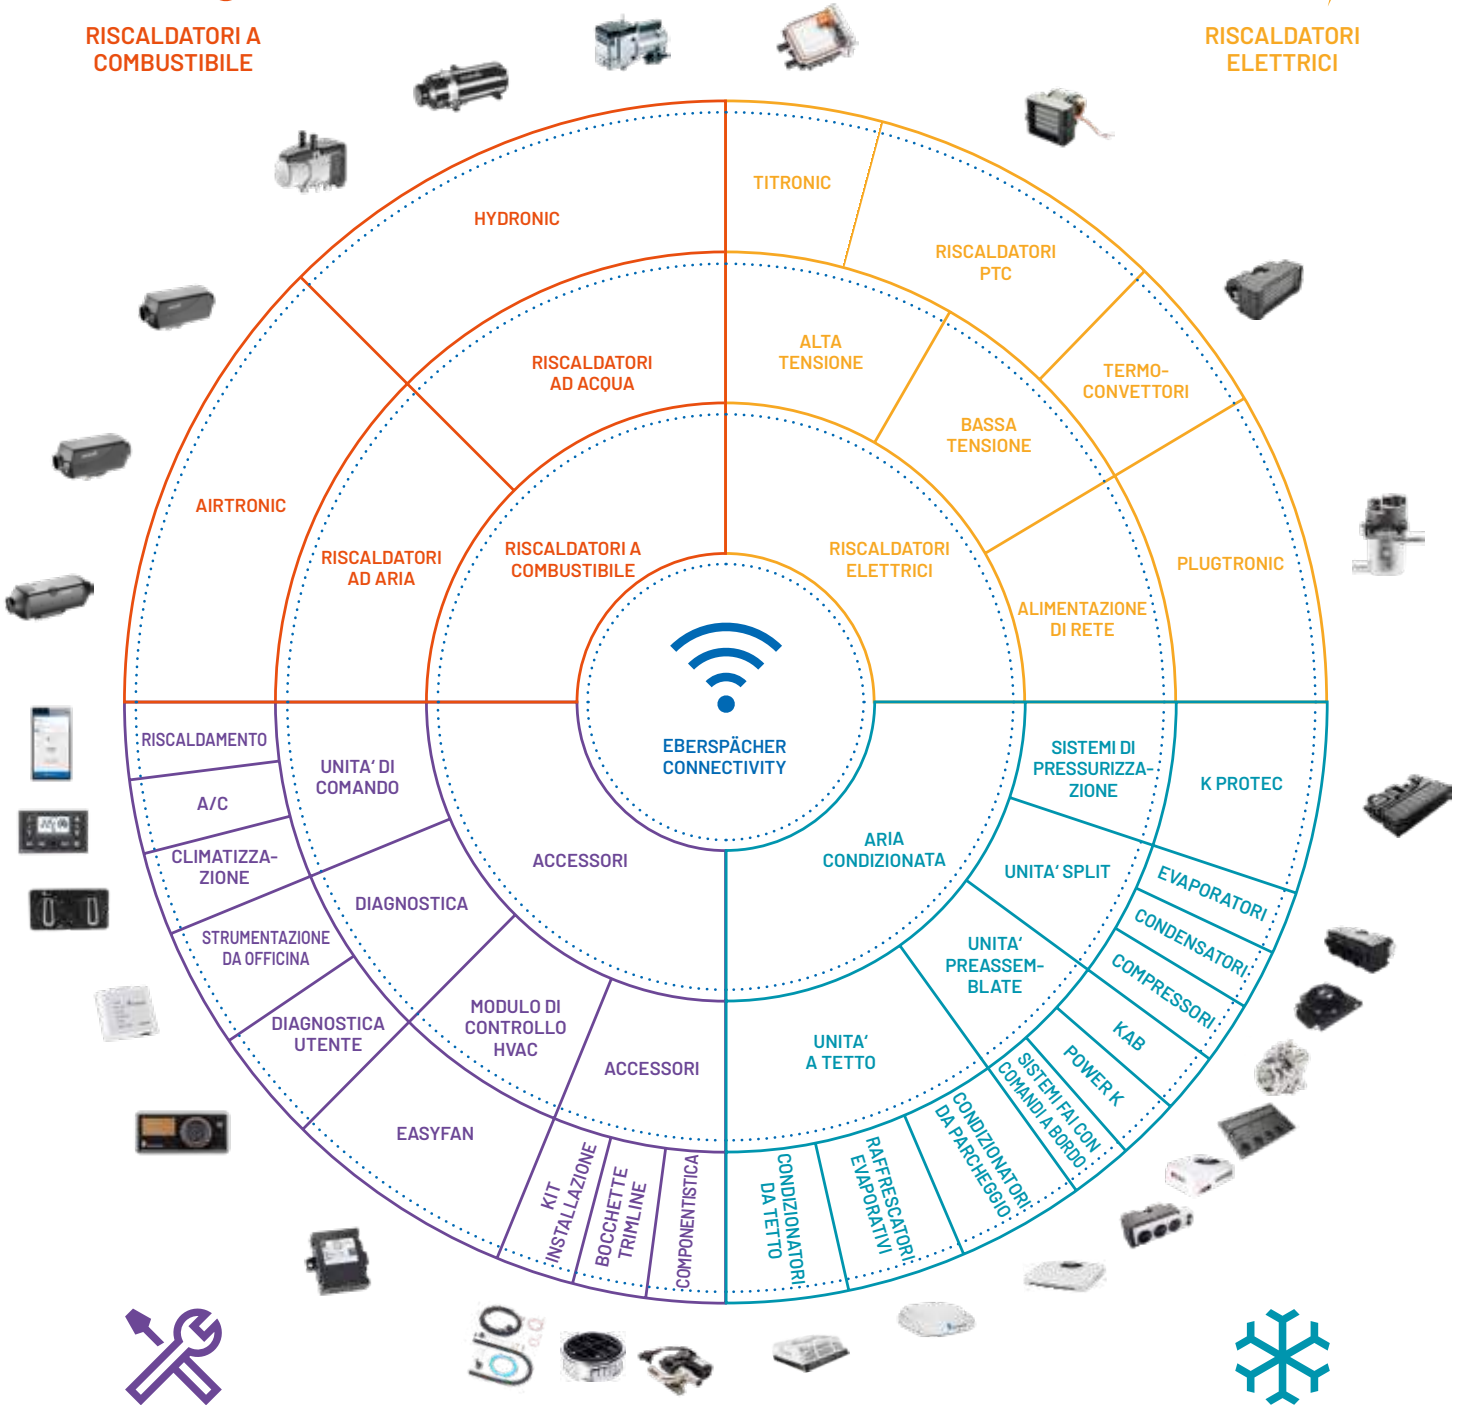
RISCALDATORI A COMBUSTIBILE

RISCALDATORI ELETTRICI

HYDRONIC

TITRONIC

RISCALDATORI PTC

TERMO-CONVETTORI

PLUGTRONIC

AIRTRONIC

RISCALDATORI AD ACQUA

ALTA TENSIONE

BASSA TENSIONE

RISCALDATORI AD ARIA

ALIMENTAZIONE DI RETE

RISCALDATORI A COMBUSTIBILE

RISCALDATORI ELETTRICI

EBERSPÄCHER CONNECTIVITY

RISCALDAMENTO

A/C

CLIMATIZZA-ZIONE

UNITA' DI COMANDO

ACCESSORI

SISTEMI DI PRESSURIZZA-ZIONE

K PROTEC

ARIA CONDIZIONATA

UNITA' SPLIT

EVAPORATORI

CONDENSATORI

COMPRESSORI

DIAGNOSTICA

STRUMENTAZIONE DA OFFICINA

DIAGNOSTICA UTENTE

MODULO DI CONTROLLO HVAC

ACCESSORI

UNITA' PREASSEM-BLATE

KAB

POWER K

UNITA' A TETTO

SISTEMI FAI CON COMANDI A BORDO

CONDIZIONATORI DA PARCHEGGIO

RAFFRESCATORI EVAPORATIVI

CONDIZIONATORI DA TETTO

EASYFAN

KIT INSTALLAZIONE

BOCCHETTE TRIMLINE

COMPONENTISTICA